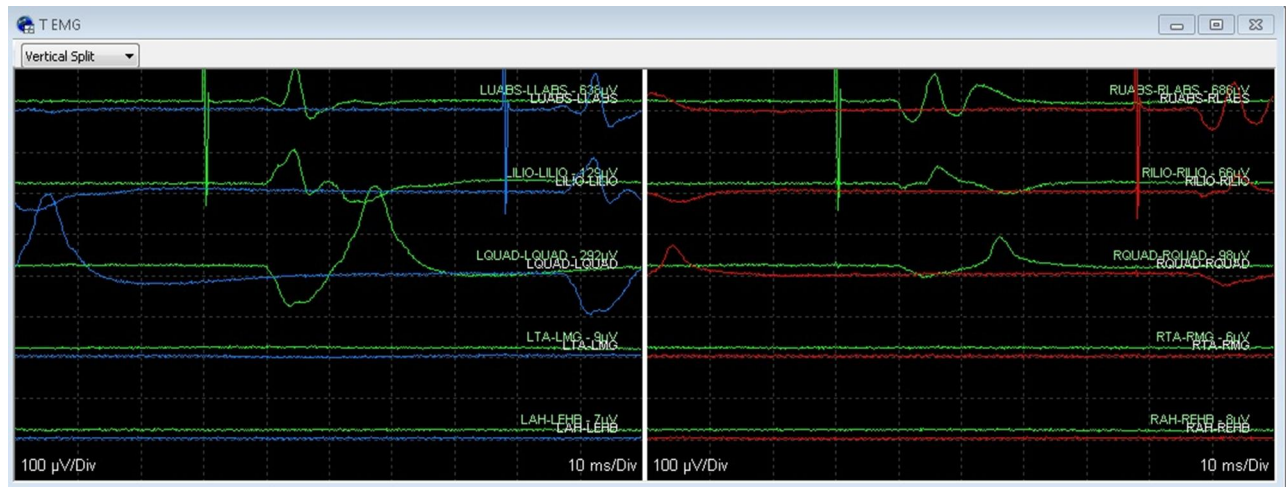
T EMG

Vertical Split

LUABS-LLABS - 636µV
LUABS-LLABS

LILIO-LILIO - 129µV
LILIO-LILIO

LQUAD-LQUAD - 292µV
LQUAD-LQUAD

LTA-LMG - 9µV
LTA-LMG

LAH-LEHB - 7µV
LAH-LEHB

100 µV/Div

10 ms/Div

RUABS-RLABS - 686µV
RUABS-RLABS

RILIO-RILIO - 66µV
RILIO-RILIO

RQUAD-RQUAD - 98µV
RQUAD-RQUAD

RTA-RMG - 6µV
RTA-RMG

RAH-REHB - 8µV
RAH-REHB

100 µV/Div

10 ms/Div